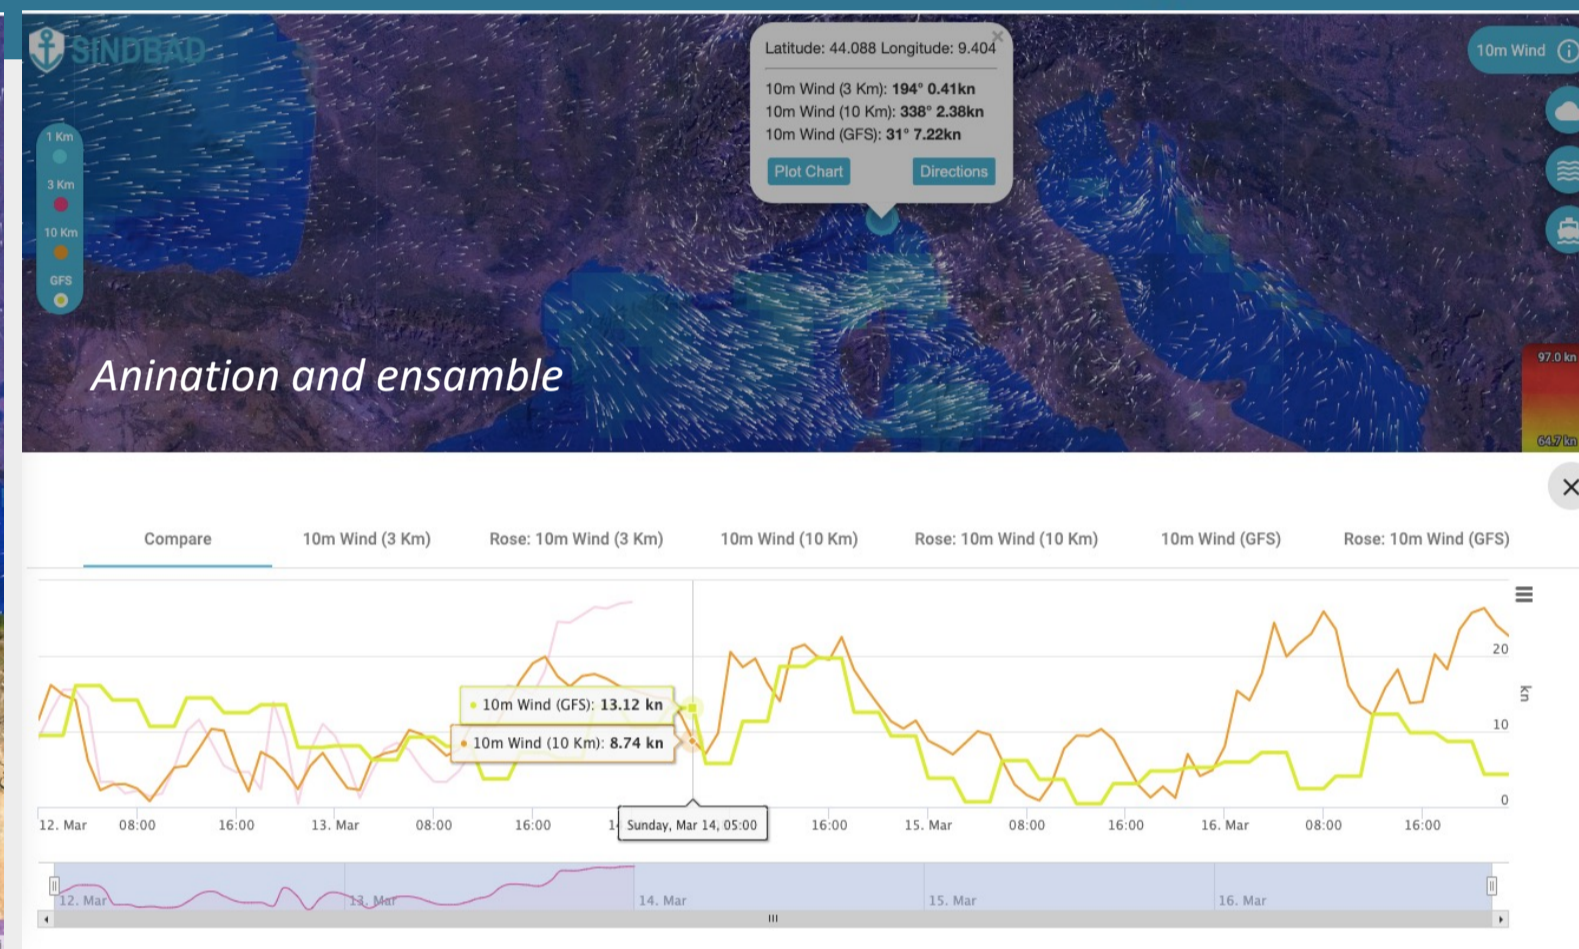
SINDBAD

1 Km
3 Km
10 Km
GFS

Latitude: 44.088 Longitude: 9.404
10m Wind (3 Km): 194° 0.41kn
10m Wind (10 Km): 338° 2.38kn
10m Wind (GFS): 31° 7.22kn
Plot Chart
Directions

10m Wind

Anination and ensamble

97.0 kn
64.7 kn

Compare
10m Wind (3 Km)
Rose: 10m Wind (3 Km)
10m Wind (10 Km)
Rose: 10m Wind (10 Km)
10m Wind (GFS)
Rose: 10m Wind (GFS)

10m Wind (GFS): 13.12 kn
10m Wind (10 Km): 8.74 kn

20
10
0
kn

12. Mar
08:00
16:00
13. Mar
08:00
16:00
Sunday, Mar 14, 05:00
16:00
15. Mar
08:00
16:00
16. Mar
08:00
16:00

12. Mar
13. Mar
14. Mar
15. Mar
16. Mar